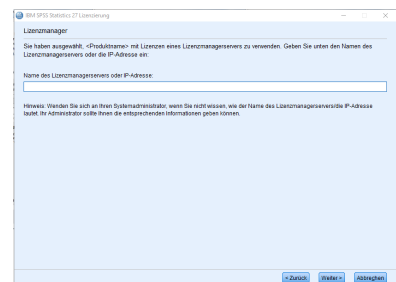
IBM SPSS Statistics 27 Lizenzierung

Lizenzmanager

Sie haben ausgewählt, <Produktname> mit Lizenzen eines Lizenzmanagerservers zu verwenden. Geben Sie unten den Namen des Lizenzmanagerservers oder die IP-Adresse ein:

Name des Lizenzmanagerservers oder IP-Adresse:

Hinweis: Wenden Sie sich an Ihren Systemadministrator, wenn Sie nicht wissen, wie der Name des Lizenzmanagerservers/die IP-Adresse lautet. Ihr Administrator sollte Ihnen die entsprechenden Informationen geben können.

< Zurück Weiter > Abbrechen